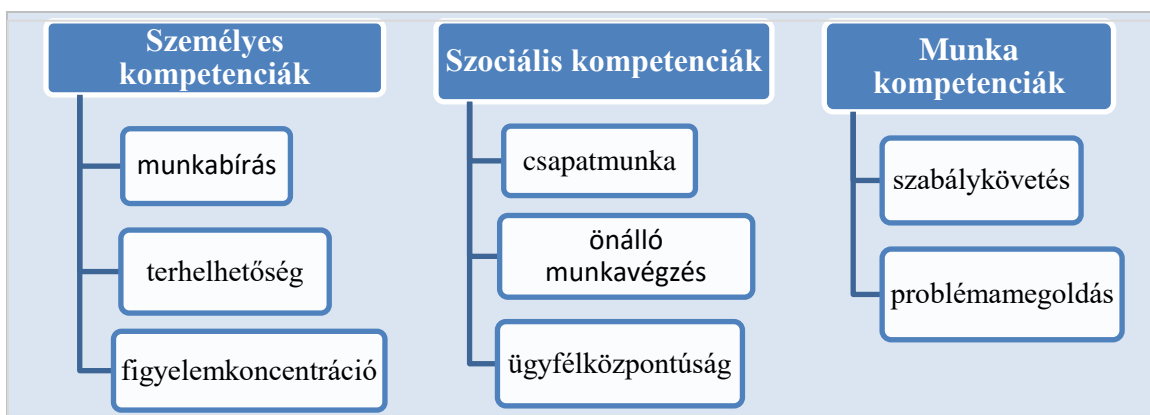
Személyes kompetenciák

munkabírás

terhelhetőség

figyelemkoncentráció

Szociális kompetenciák

csapatmunka

önálló munkavégzés

ügyfélközpontúság

Munka kompetenciák

szabálykövetés

problémamegoldás